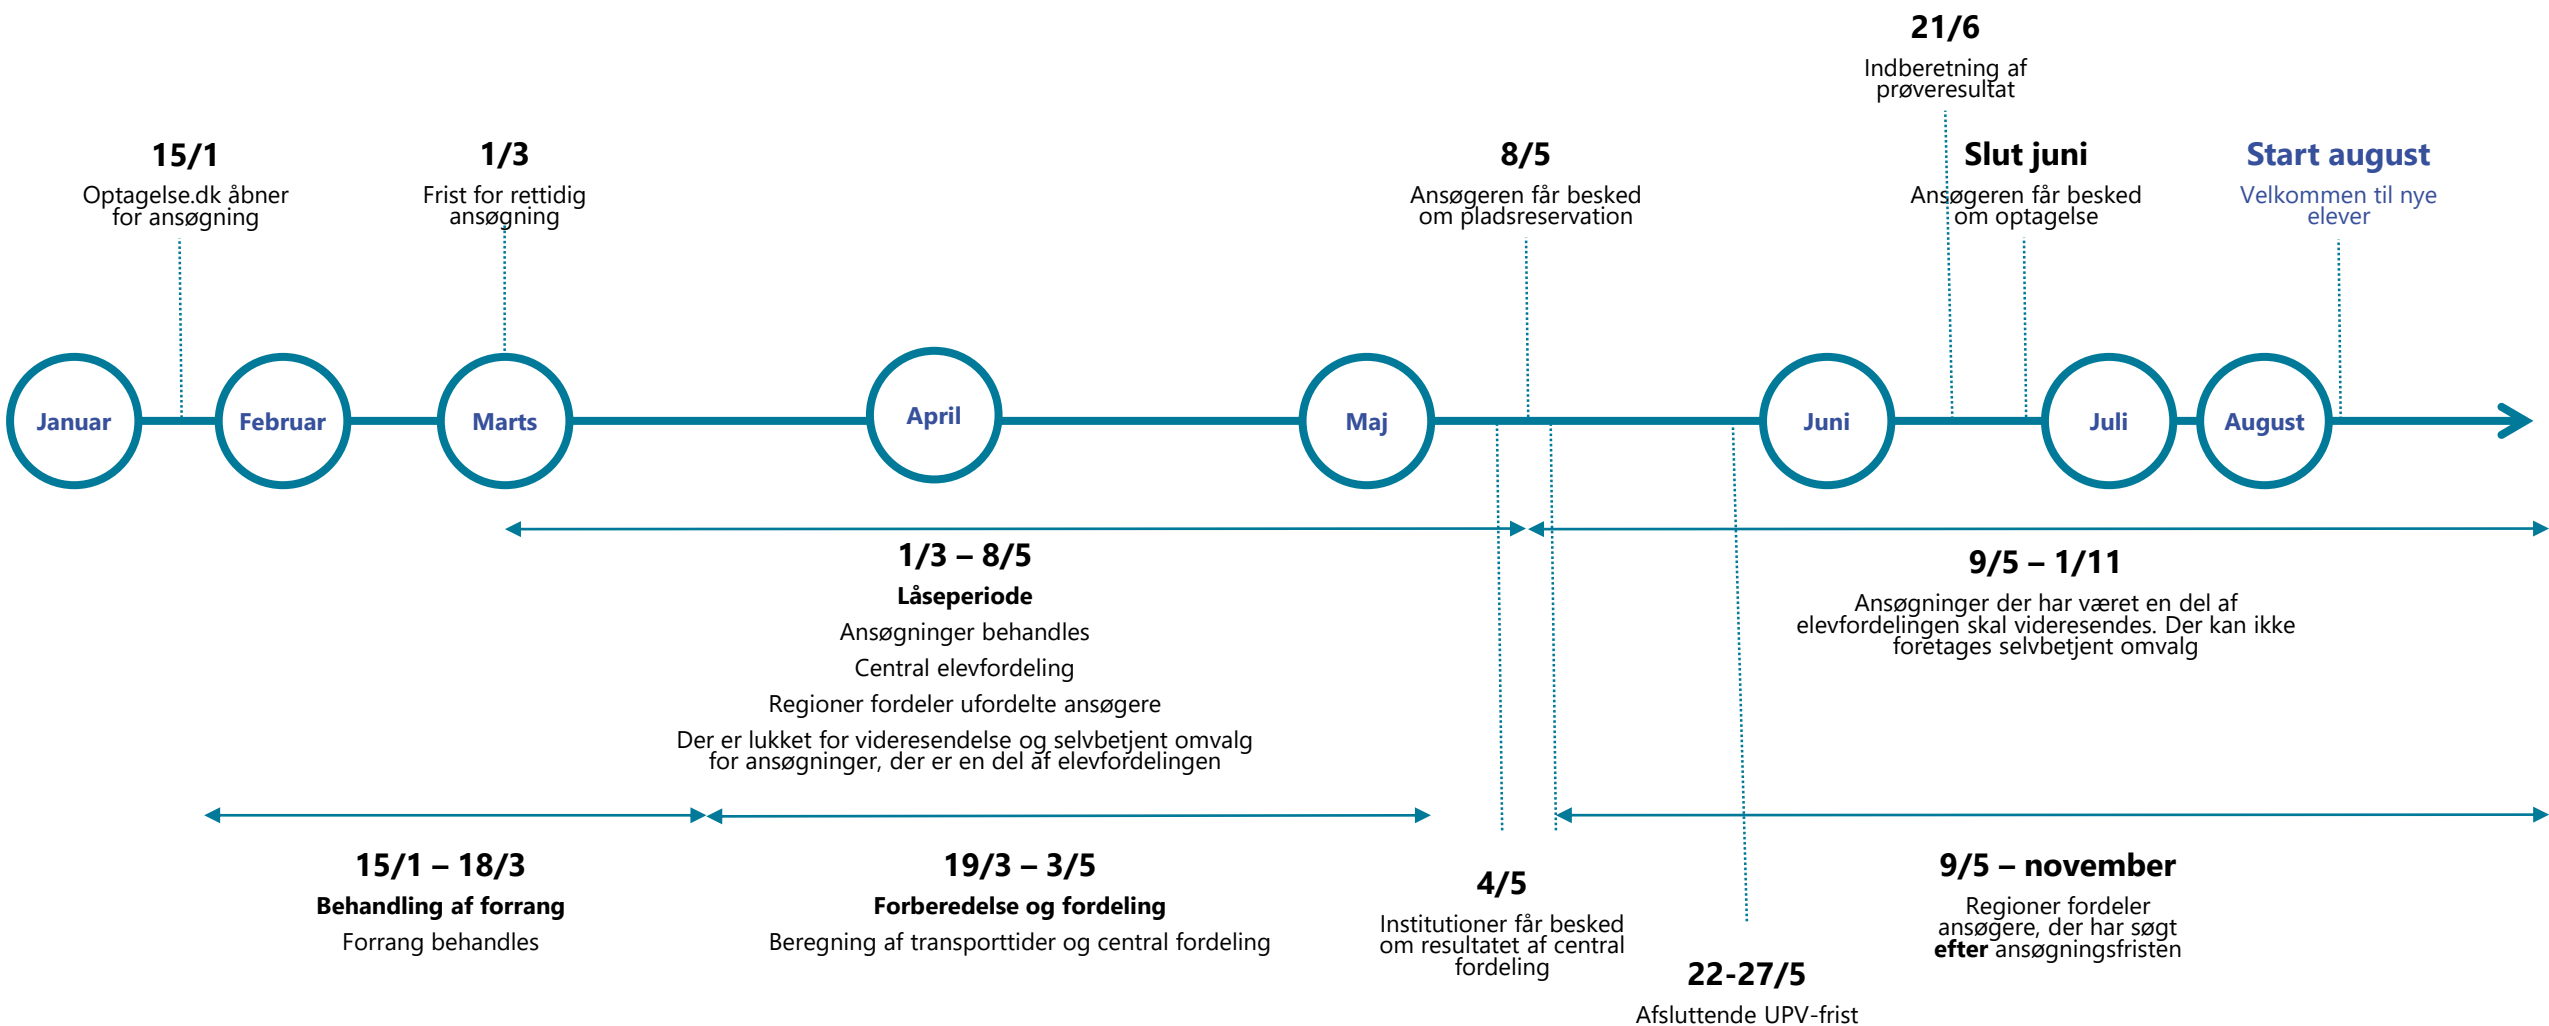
21/6
Indberetning af prøveresultat

15/1
Optagelse.dk åbner for ansøgning

1/3
Frist for rettidig ansøgning

8/5
Ansøgeren får besked om pladsreservation

Slut juni
Ansøgeren får besked om optagelse

Start august
Velkommen til nye elever

Januar

Februar

Marts

April

Maj

Juni

Juli

August

1/3 – 8/5
Låseperiode
Ansøgninger behandles
Central elevfordeling
Regioner fordeler ufordelte ansøgere
Der er lukket for videresendelse og selvbetjent omvalg for ansøgninger, der er en del af elevfordelingen

9/5 – 1/11
Ansøgninger der har været en del af elevfordelingen skal videresendes. Der kan ikke foretages selvbetjent omvalg

15/1 – 18/3
Behandling af forrang
Forrang behandles

19/3 – 3/5
Forberedelse og fordeling
Beregning af transporttider og central fordeling

4/5
Institutioner får besked om resultatet af central fordeling

22-27/5
Afsluttende UPV-frist

9/5 – november
Regioner fordeler ansøgere, der har søgt **efter** ansøgningsfristen